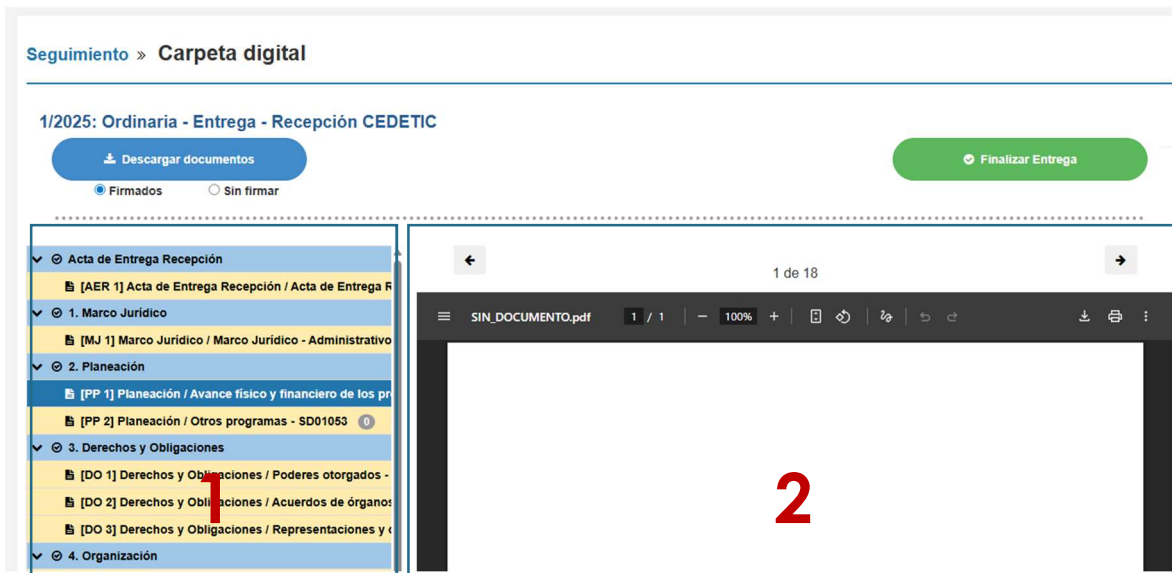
Seguimiento » Carpeta digital

1/2025: Ordinaria - Entrega - Recepción CEDETIC

Descargar documentos

Firmados   Sin firmar

Finalizar Entrega

Acta de Entrega Recepción
[AER 1] Acta de Entrega Recepción / Acta de Entrega R
1. Marco Jurídico
[MJ 1] Marco Jurídico / Marco Jurídico - Administrativo
2. Planeación
[PP 1] Planeación / Avance físico y financiero de los pr
[PP 2] Planeación / Otros programas - SD01053 0
3. Derechos y Obligaciones
[DO 1] Derechos y Obligaciones / Poderes otorgados -
[DO 2] Derechos y Obligaciones / Acuerdos de órganos
[DO 3] Derechos y Obligaciones / Representaciones y
4. Organización

1

1 de 18

SIN_DOCUMENTO.pdf 1 / 1 100%

2